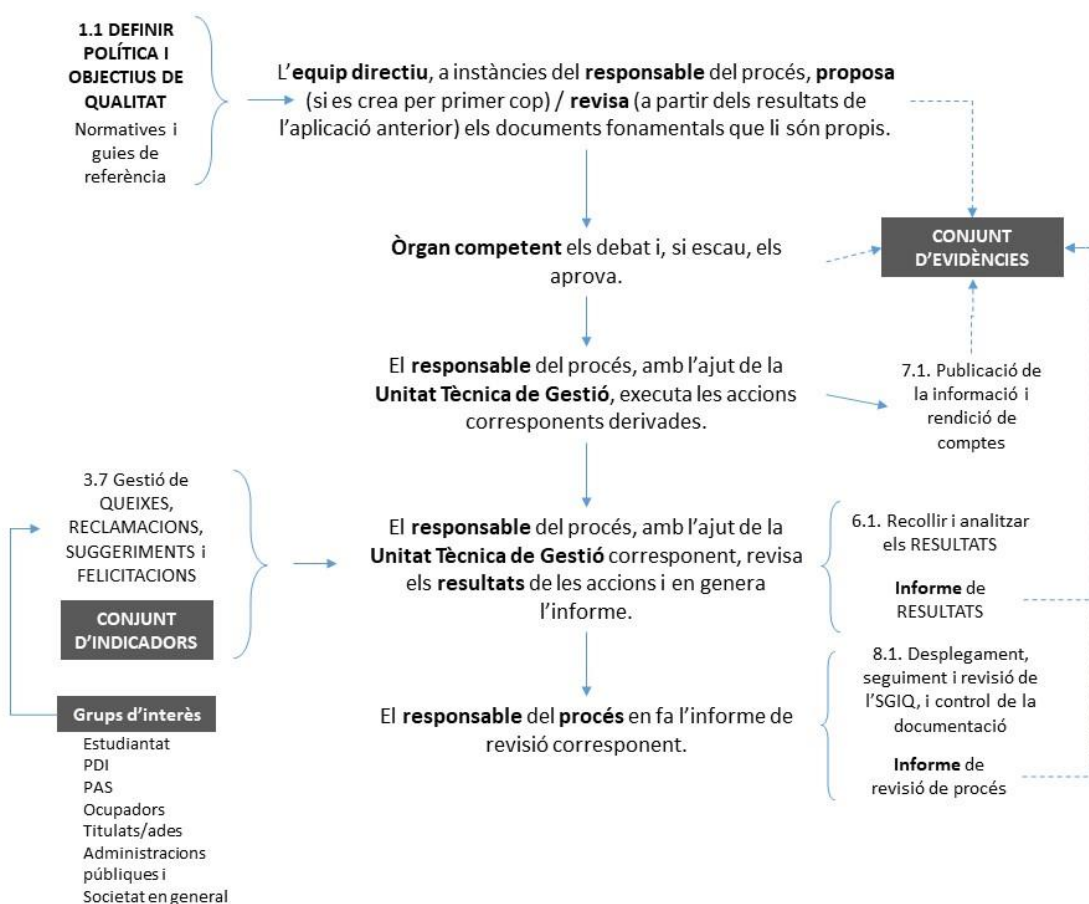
1.1 DEFINIR POLÍTICA I OBJECTIUS DE QUALITAT

Normatives i guies de referència

L'equip directiu, a instàncies del responsable del procés, proposa (si es crea per primer cop) / revisa (a partir dels resultats de l'aplicació anterior) els documents fonamentals que li són propis.

CONJUNT D'EVIDÈNCIES

Òrgan competent els debat i, si escau, els aprova.

El responsable del procés, amb l'ajut de la Unitat Tècnica de Gestió, executa les accions corresponents derivades.

7.1. Publicació de la informació i rendició de comptes

3.7 Gestió de QUEIXES, RECLAMACIONS, SUGGERIMENTS i FELICITACIONS

CONJUNT D'INDICADORS

El responsable del procés, amb l'ajut de la Unitat Tècnica de Gestió corresponent, revisa els resultats de les accions i en genera l'informe.

6.1. Recollir i analitzar els RESULTATS

Informe de RESULTATS

Grups d'interès

Estudiantat
PDI
PAS
Ocupadors
Titulats/ades
Administracions públiques i
Societat en general

El responsable del procés en fa l'informe de revisió corresponent.

8.1. Desplegament, seguiment i revisió de l'SGIQ, i control de la documentació

Informe de revisió de procés